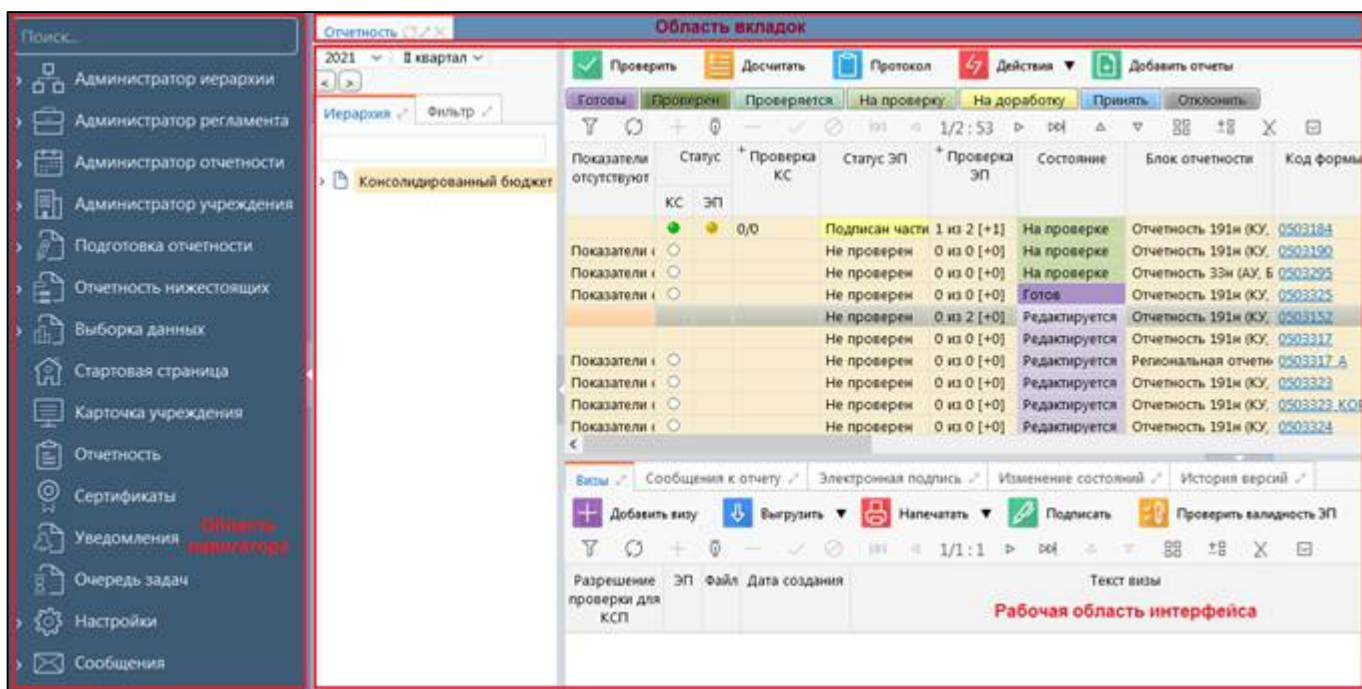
Поиск...
Администратор иерархии
Администратор регламента
Администратор отчетности
Администратор учреждения
Подготовка отчетности
Отчетность нижестоящих
Выборка данных
Стартовая страница
Карточка учреждения
Отчетность
Сертификаты
Уведомления
Область навигатора
Очередь задач
Настройки
Сообщения

Отчетность
Область вкладок

2021 II квартал
Иерархия Фильтр
Консолидированный бюджет

Проверить Досчитать Протокол Действия Добавить отчеты
Готовы Проверен Проверяется На проверку На доработку Принять Отклонить
1/2:53

| Показатели отсутствуют | Статус КС | Статус ЭП | Проверка КС | Статус ЭП | Проверка ЭП | Состояние | Блок отчетности | Код формы |
|---|---|---|---|---|---|---|---|---|
| | | | 0/0 | Подписан части | 1 из 2 [+1] | На проверке | Отчетность 191н (КУ, | 0503184 |
| Показатели | | | | Не проверен | 0 из 0 [+0] | На проверке | Отчетность 191н (КУ, | 0503190 |
| Показатели | | | | Не проверен | 0 из 0 [+0] | На проверке | Отчетность 33н (АУ, Б | 0503295 |
| Показатели | | | | Не проверен | 0 из 0 [+0] | Готов | Отчетность 191н (КУ, | 0503325 |
| | | | | Не проверен | 0 из 2 [+0] | Редактируется | Отчетность 191н (КУ, | 0503152 |
| | | | | Не проверен | 0 из 0 [+0] | Редактируется | Отчетность 191н (КУ, | 0503317 |
| Показатели | | | | Не проверен | 0 из 0 [+0] | Редактируется | Региональная отчетн | 0503317 A |
| Показатели | | | | Не проверен | 0 из 0 [+0] | Редактируется | Отчетность 191н (КУ, | 0503323 |
| Показатели | | | | Не проверен | 0 из 0 [+0] | Редактируется | Отчетность 191н (КУ, | 0503323 КО |
| Показатели | | | | Не проверен | 0 из 0 [+0] | Редактируется | Отчетность 191н (КУ, | 0503324 |

Визы Сообщения к отчету Электронная подпись Изменение состояний История версий
Добавить визу Выгрузить Напечатать Подписать Проверить валидность ЭП
1/1:1

| Разрешение проверки для КСП | ЭП | Файл | Дата создания | Текст визы |
|---|---|---|---|---|

Рабочая область интерфейса